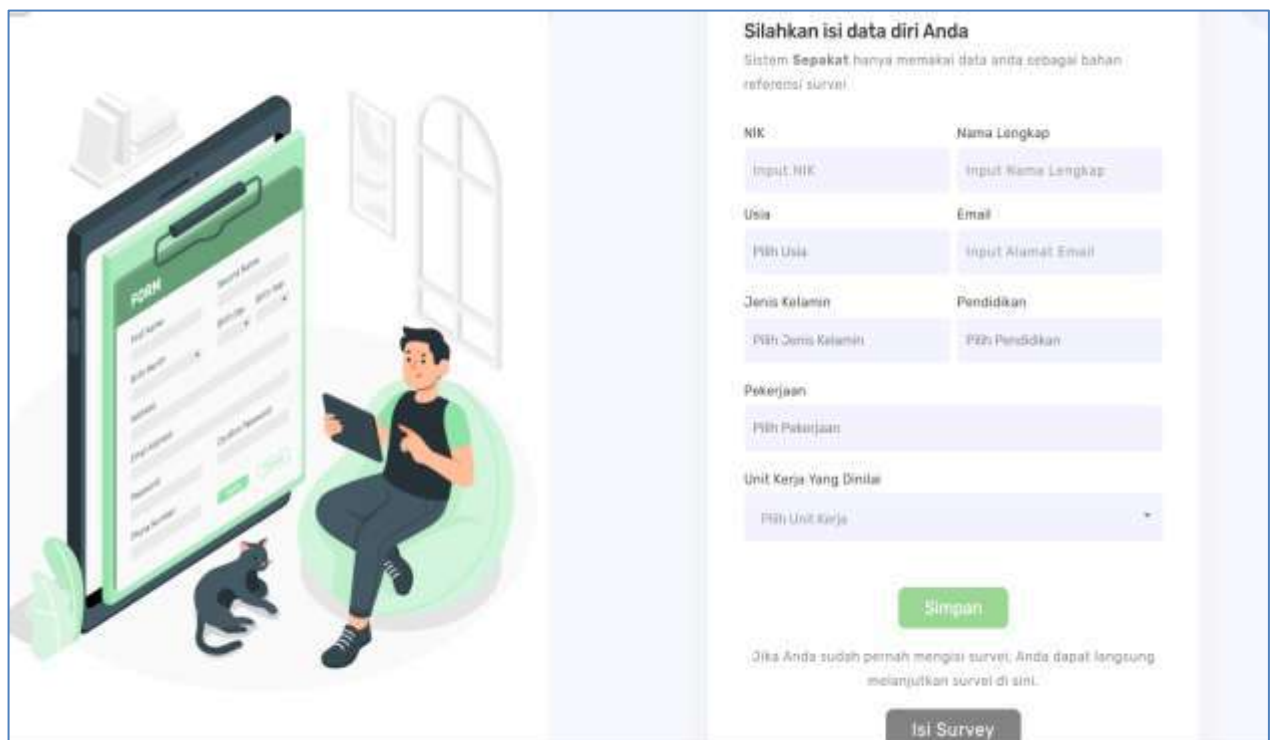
FORM

First Name

Second Name

Birth Month

Birth Day

Birth Year

Address

Email Address

Password

Confirm Password

Phone Number

Silahkan isi data diri Anda

Sistem **Sepakat** hanya memakai data anda sebagai bahan referensi survei

NIK

Input NIK

Nama Lengkap

Input Nama Lengkap

Usia

Pilih Usia

Email

Input Alamat Email

Jenis Kelamin

Pilih Jenis Kelamin

Pendidikan

Pilih Pendidikan

Pekerjaan

Pilih Pekerjaan

Unit Kerja Yang Dinilai

Pilih Unit Kerja

Simpan

Jika Anda sudah pernah mengisi survei, Anda dapat langsung melanjutkan survei di sini.

Isi Survey